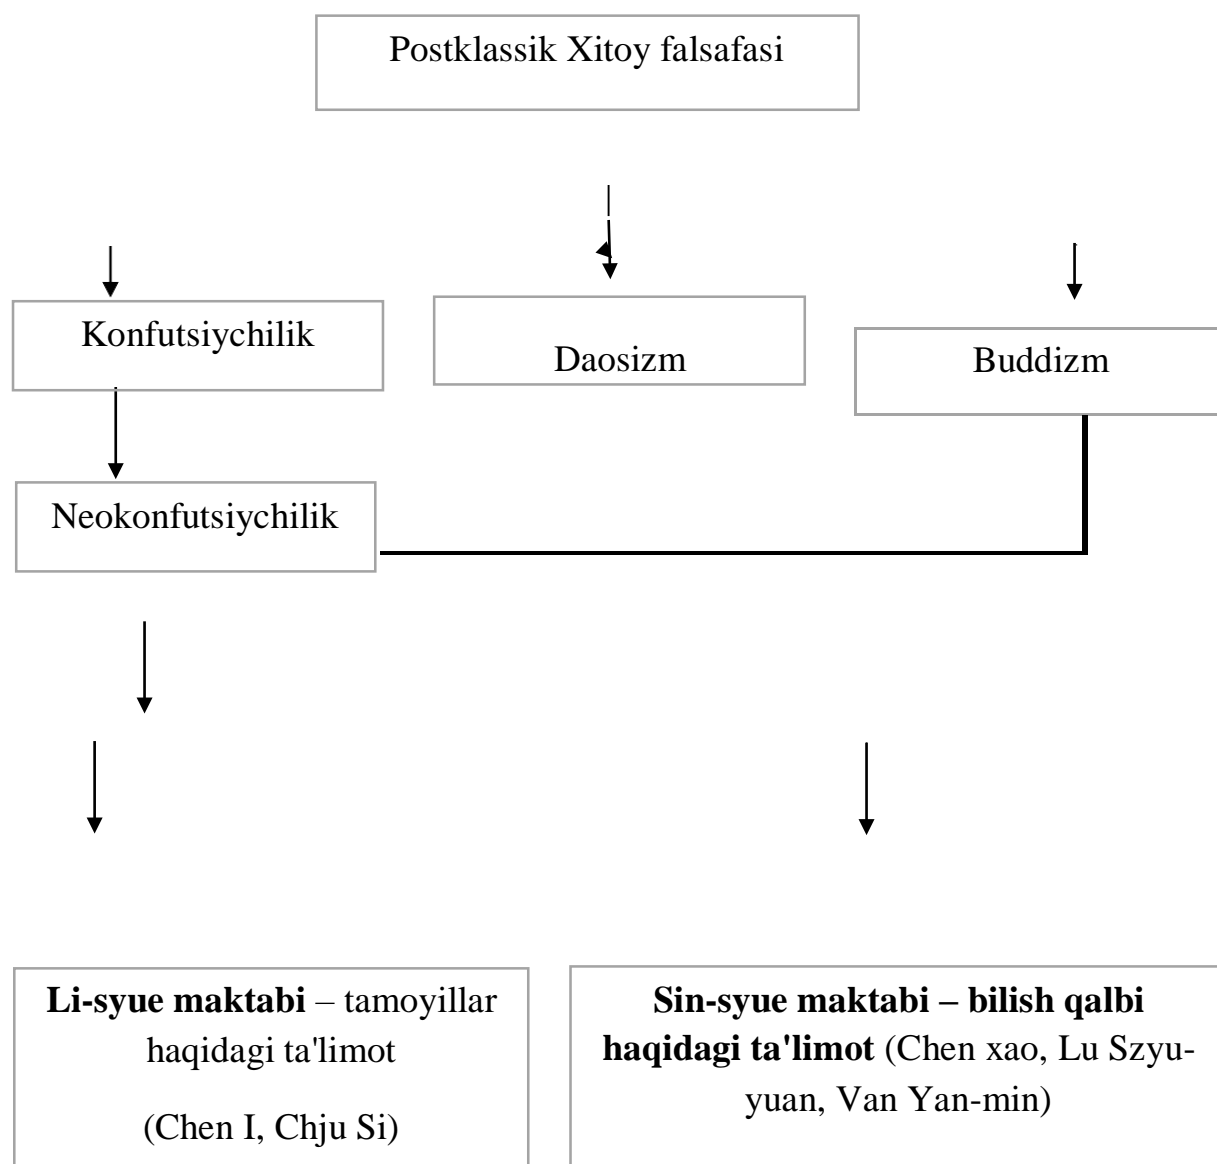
Postklassik Xitoy falsafasi

Konfutsiychilik

Daosizm

Buddizm

Neokonfutsiychilik

Li-syue maktabi – tamoyillar haqidagi ta'limot

(Chen I, Chju Si)

Sin-syue maktabi – bilish qalbi haqidagi ta'limot (Chen xao, Lu Szyuyuan, Van Yan-min)